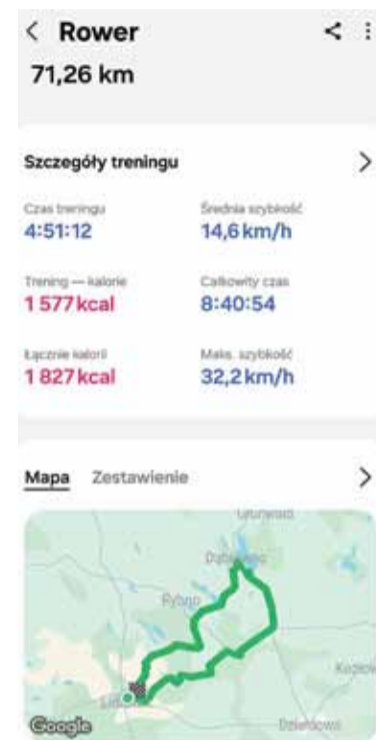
< Rower
71,26 km

Szczegóły treningu >

Czas treningu
4:51:12

Średnia szybkość
14,6 km/h

Trening — kalorie
1 577 kcal

Całkowity czas
8:40:54

Łącznie kalorii
1 827 kcal

Maks. szybkość
32,2 km/h

Mapa Zestawienie >

Grunwald
Dąbrówno
Pyfsno
Kozłowo
Lid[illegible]
Działdowo
Google